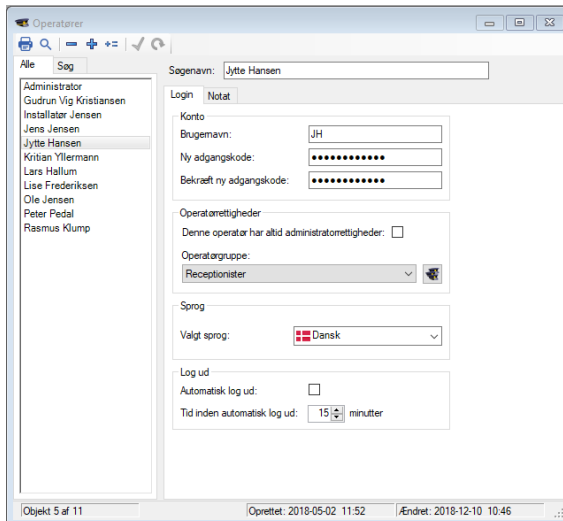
Operatører

Alle | Søg

Administrator
Gudrun Vig Kristiansen
Installatør Jensen
Jens Jensen
Jytte Hansen
Kritian Yllermann
Lars Hallum
Lise Frederiksen
Ole Jensen
Peter Pedal
Rasmus Klump

Søgenavn: Jytte Hansen

Login | Notat

Konto
Brugernavn: JH
Ny adgangskode: ●●●●●●●●●●●●
Bekræft ny adgangskode: ●●●●●●●●●●●●

Operatørrettigheder
Denne operatør har altid administratorrettigheder:
Operatørgruppe:
Receptionister

Sprog
Valgt sprog: Dansk

Log ud
Automatisk log ud:
Tid inden automatisk log ud: 15 minutter

Objekt 5 af 11
Oprettet: 2018-05-02 11:52
Ændret: 2018-12-10 10:46